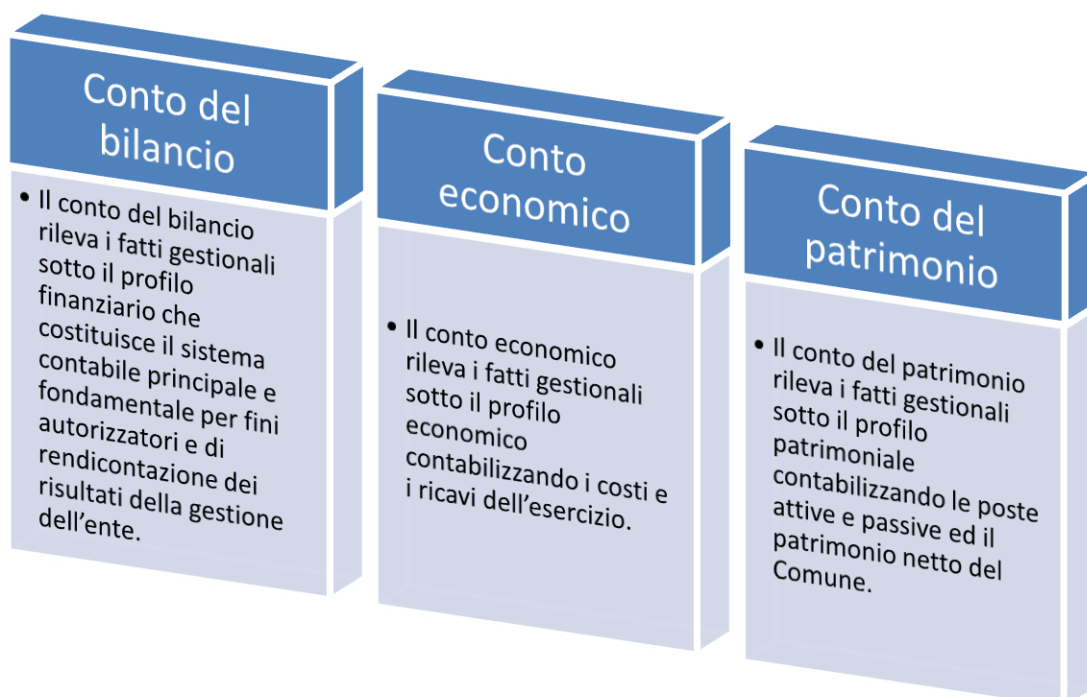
Conto del bilancio

• Il conto del bilancio rileva i fatti gestionali sotto il profilo finanziario che costituisce il sistema contabile principale e fondamentale per fini autorizzatori e di rendicontazione dei risultati della gestione dell'ente.

Conto economico

• Il conto economico rileva i fatti gestionali sotto il profilo economico contabilizzando i costi e i ricavi dell'esercizio.

Conto del patrimonio

• Il conto del patrimonio rileva i fatti gestionali sotto il profilo patrimoniale contabilizzando le poste attive e passive ed il patrimonio netto del Comune.